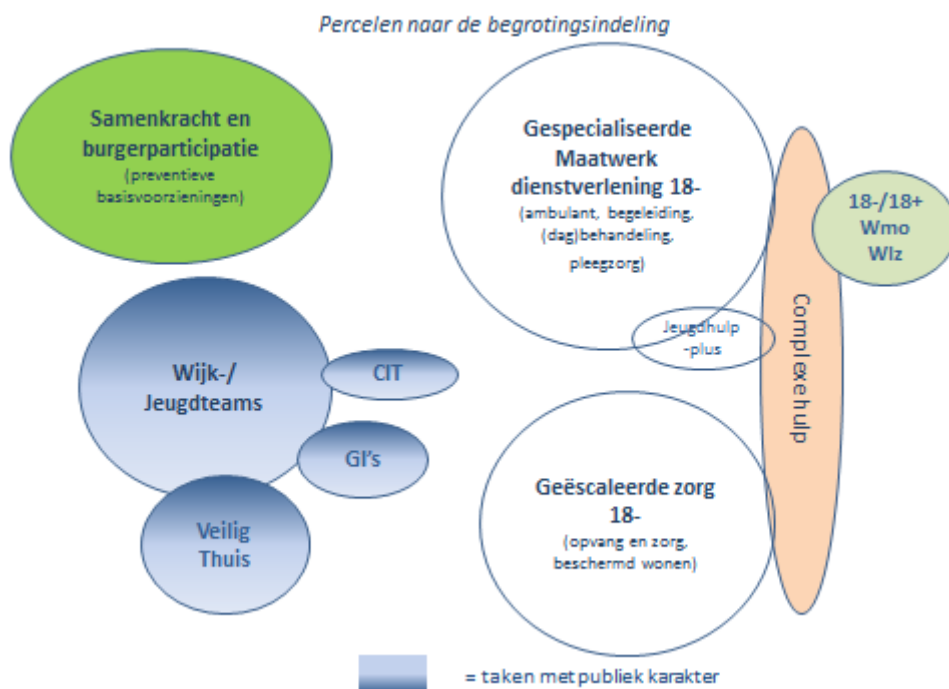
Percelen naar de begrotingsindeling

Samenkracht en burgerparticipatie
(preventieve basisvoorzieningen)

Gespecialiseerde Maatwerk dienstverlening 18-
(ambulant, begeleiding, (dag)behandeling, pleegzorg)

18-/18+
Wmo
Wlz

Complexe hulp

Jeugdhulp -plus

Wijk-/ Jeugdteams

CIT

GI's

Veilig Thuis

Geëscaleerde zorg 18-
(opvang en zorg, beschermd wonen)

= taken met publiek karakter